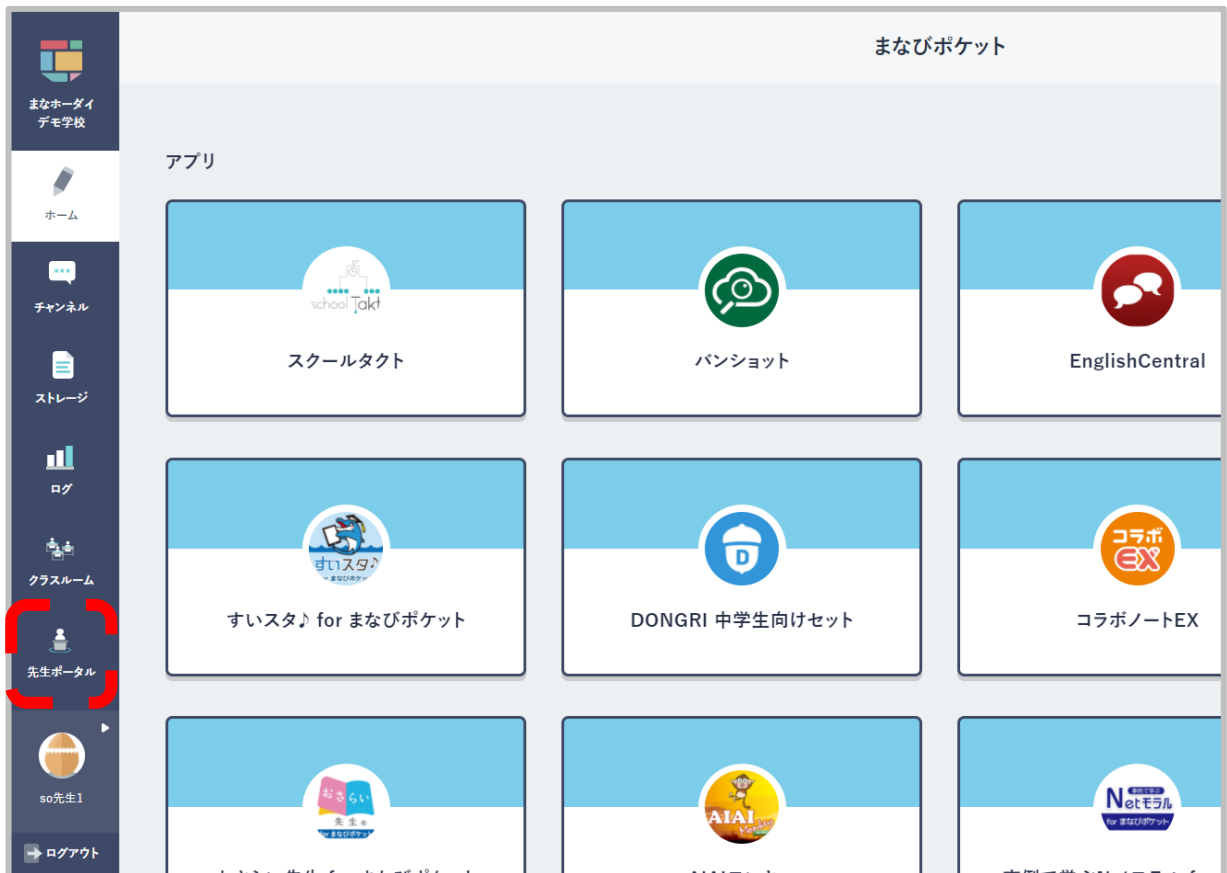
まなホーダイ
デモ学校

ホーム

チャンネル

ストレージ

ログ

クラスルーム

先生ポータル

so先生1

ログアウト

まなびポケット

アプリ

school Takt
スクールタクト

バンショット

EnglishCentral

すいスタ♪ まなびポケット
すいスタ♪ for まなびポケット

D
DONGRI 中学生向けセット

コラボ EX
コラボノートEX

おさらい 先生 for まなびポケット
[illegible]

AIAI
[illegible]

Netモラル for まなびポケット
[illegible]